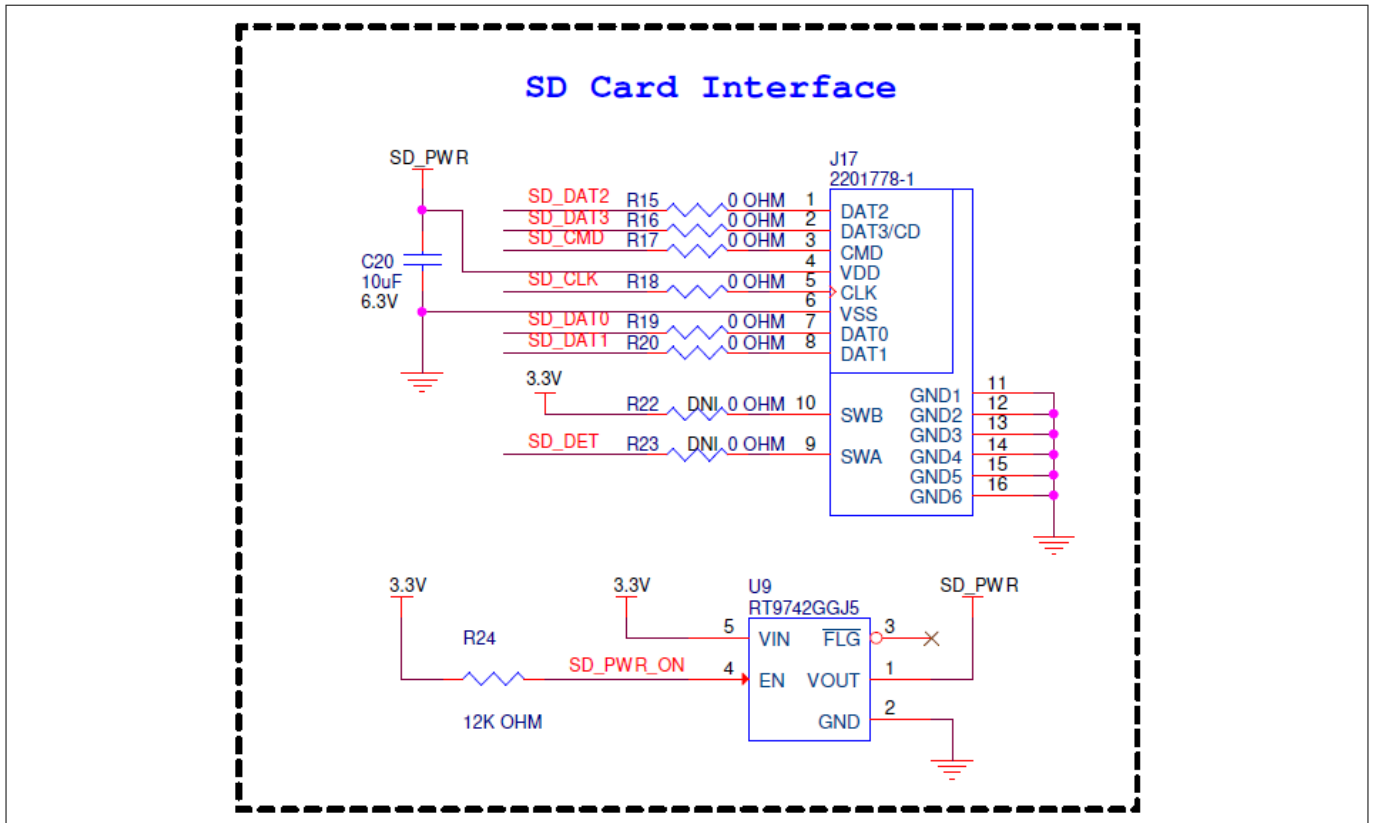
SD Card Interface

SD_PWR

C20
10uF
6.3V

J17
2201778-1

SD_DAT2 R15 0 OHM 1 DAT2
SD_DAT3 R16 0 OHM 2 DAT3/CD
SD_CMD R17 0 OHM 3 CMD
4 VDD
SD_CLK R18 0 OHM 5 CLK
6 VSS
SD_DAT0 R19 0 OHM 7 DAT0
SD_DAT1 R20 0 OHM 8 DAT1

3.3V
R22 DNI 0 OHM 10 SWB
SD_DET R23 DNI 0 OHM 9 SWA

GND1 11
GND2 12
GND3 13
GND4 14
GND5 15
GND6 16

3.3V
R24
12K OHM
SD_PWR_ON

3.3V
U9
RT9742GGJ5
5 VIN
4 EN
$\overline{FLG}$ 3
VOUT 1
GND 2

SD_PWR